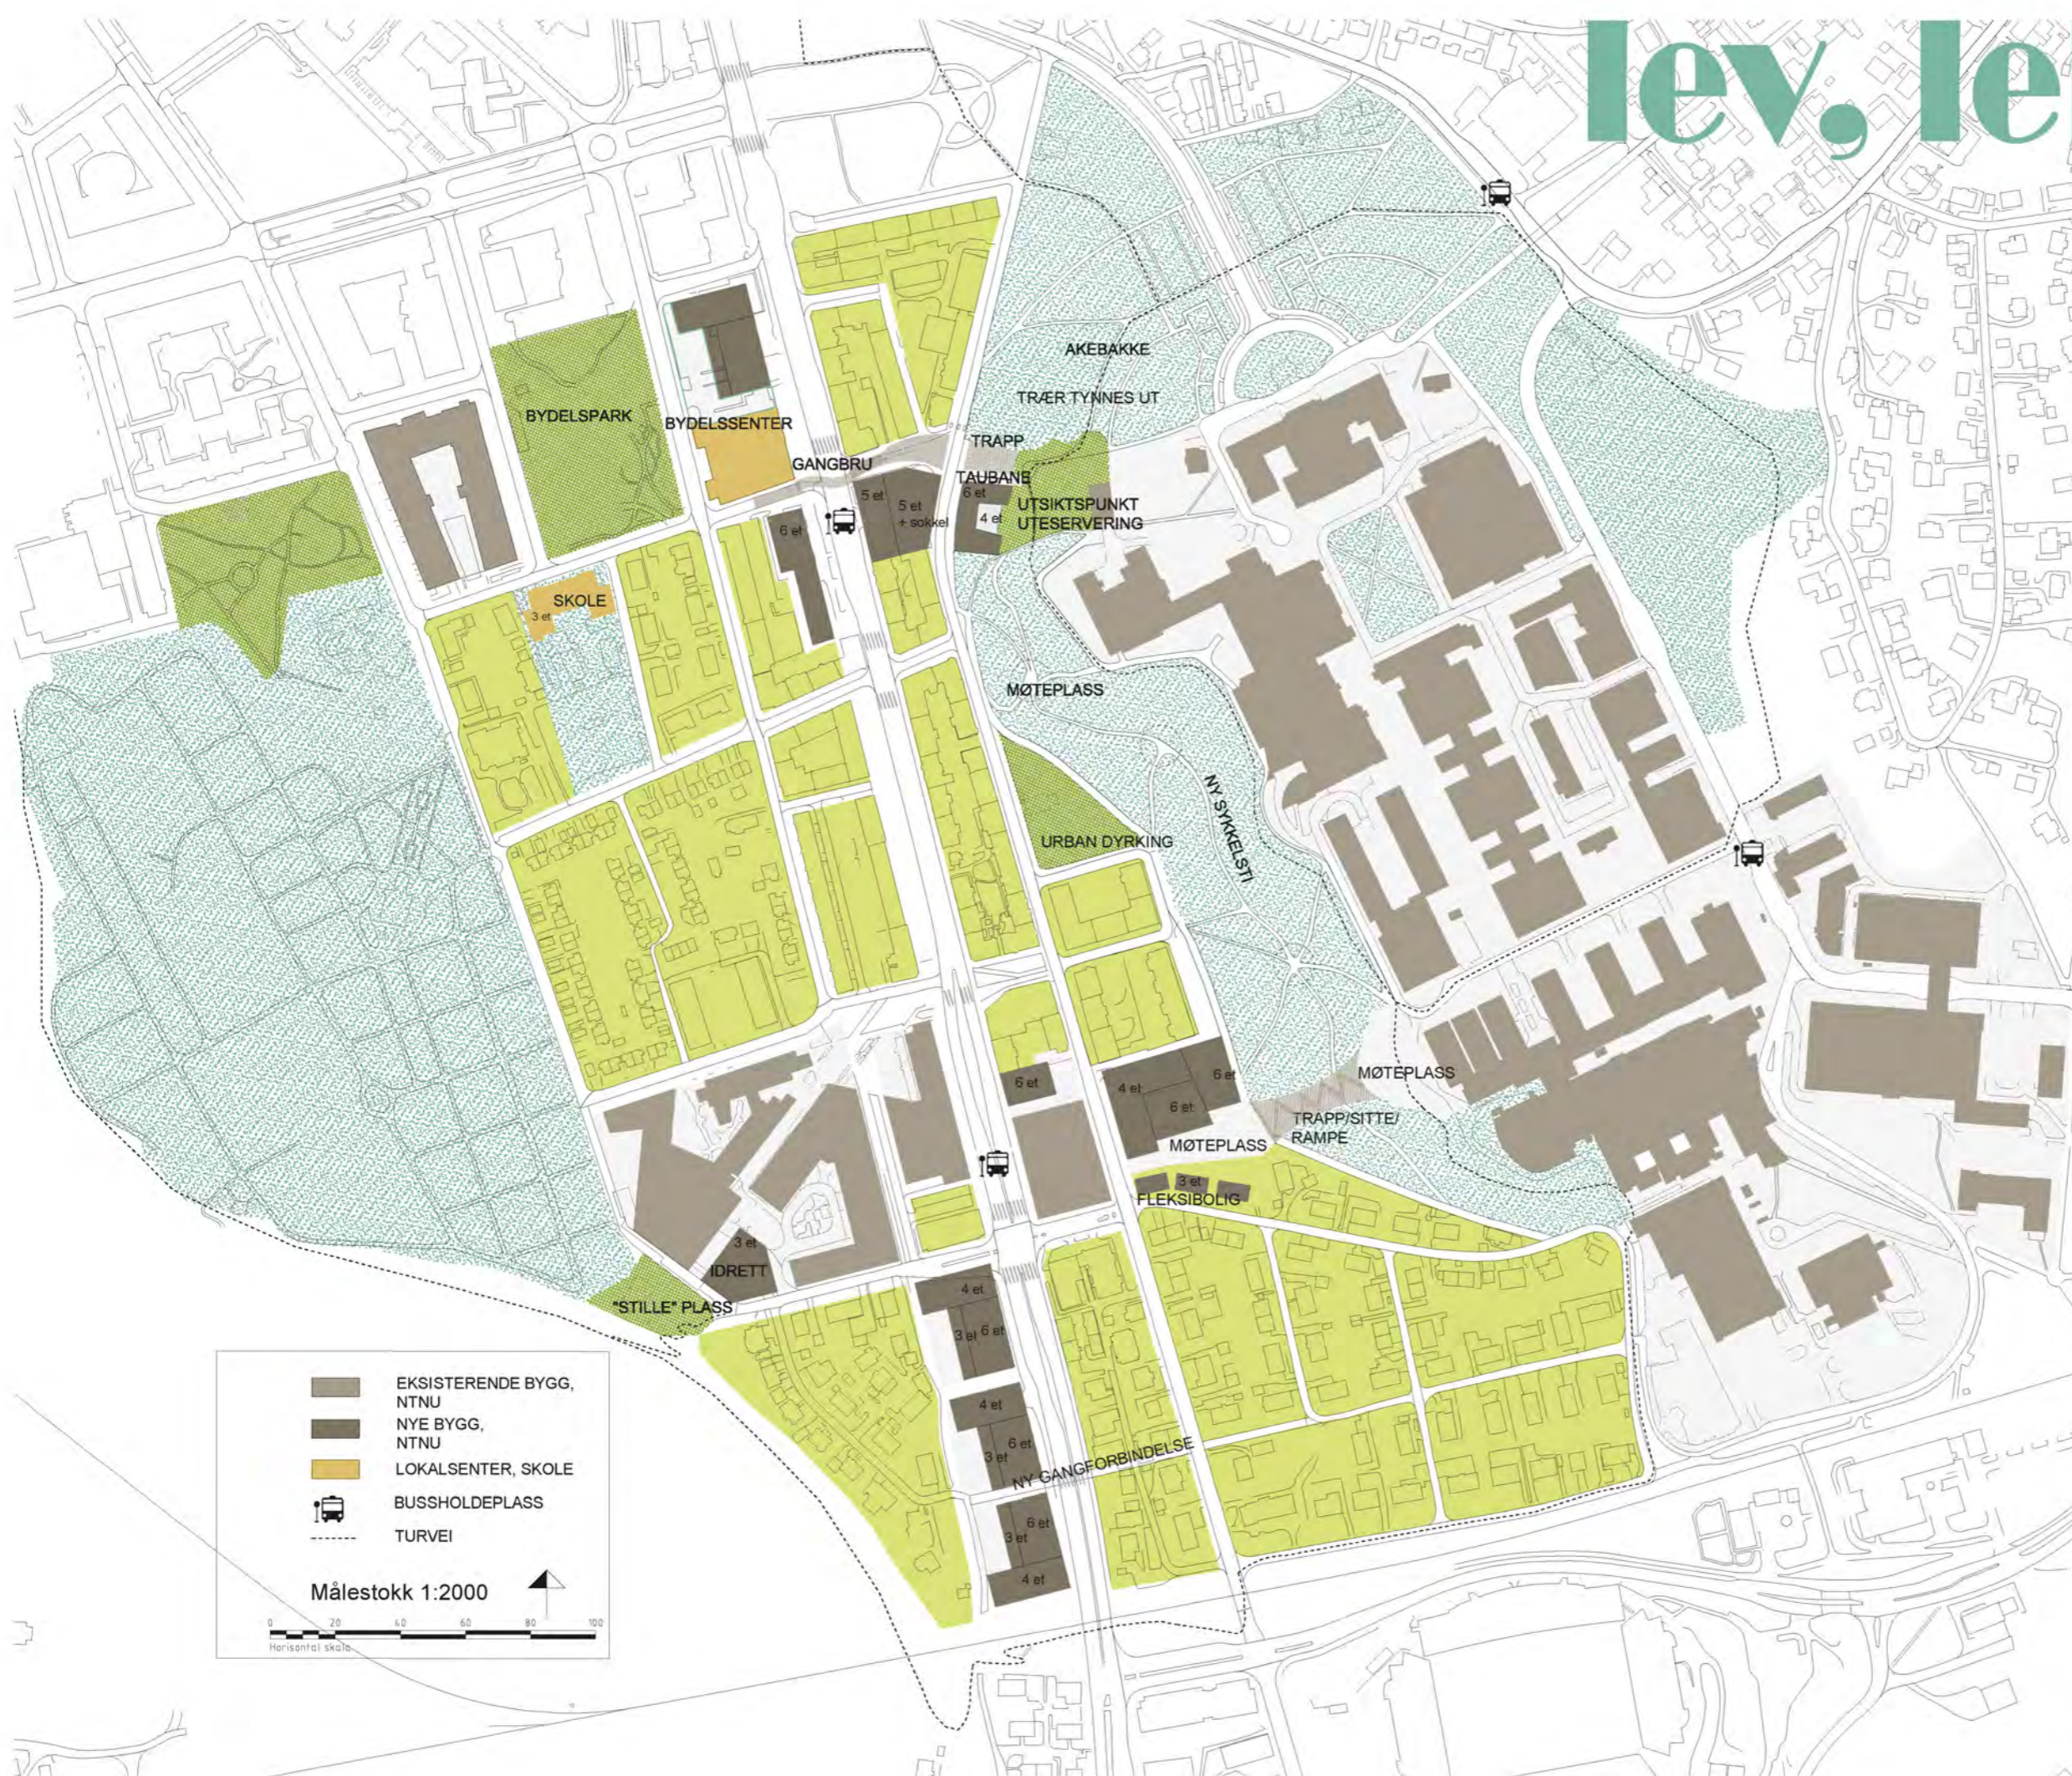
lev, le

AKEBAKKE
TRÆR TYNNES UT
BYDELSPARK
BYDELSSENTER
TRAPP
GANGBRU
TAUBANE
6 et
5 et
5 et + sokkel
4 et
UTSIKTSPUNKT UTESERVERING
6 et
SKOLE
3 et
MØTEPLASS
NY SYKKELSTI
URBAN DYRKING
6 et
4 et
6 et
6 et
MØTEPLASS
TRAPP/SITTE/ RAMPE
MØTEPLASS
3 et
FLEKSIBOLIG
3 et
IDRETT
"STILLE" PLASS
4 et
3 et
6 et
4 et
6 et
3 et
NY GANGFORBINDELSE
6 et
3 et
4 et

EKSISTERENDE BYGG, NTNU
NYE BYGG, NTNU
LOKALSENTER, SKOLE
BUSSHOLDEPLASS
TURVEI
Målestokk 1:2000
0 20 40 60 80 100
Horisontal skala